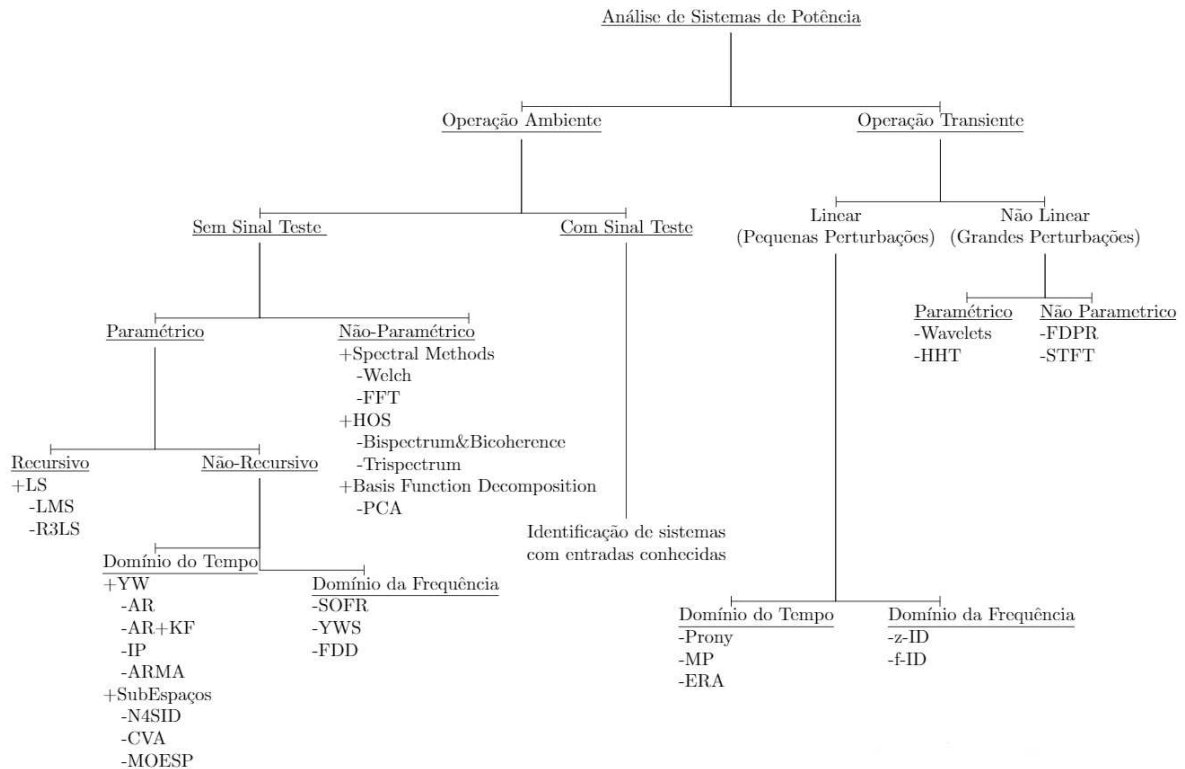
Análise de Sistemas de Potência

Operação Ambiente

Operação Transiente

Sem Sinal Teste

Com Sinal Teste

Linear
(Pequenas Perturbações)

Não Linear
(Grandes Perturbações)

Paramétrico

Não-Paramétrico
+Spectral Methods
-Welch
-FFT
+HOS
-Bispectrum&Bicoherence
-Trispectrum
+Basis Function Decomposition
-PCA

Paramétrico
-Wavelets
-HHT

Não Parametrico
-FDPR
-STFT

Recursivo
+LS
-LMS
-R3LS

Não-Recursivo

Identificação de sistemas com entradas conhecidas

Domínio do Tempo
+YW
-AR
-AR+KF
-IP
-ARMA
+SubEspaços
-N4SID
-CVA
-MOESP

Domínio da Frequência
-SOFR
-YWS
-FDD

Domínio do Tempo
-Prony
-MP
-ERA

Domínio da Frequência
-z-ID
-f-ID